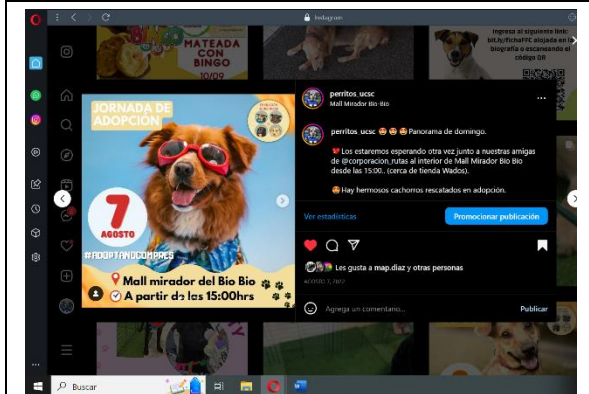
Instagram

MATEADA CON BINGO
10/09

Ingresa al siguiente link: bit.ly/FichaPFC alojada en la biografía o escaneando el código QR

JORNADA DE ADOPCIÓN

7 AGOSTO

#ADOPTANDOCONPRES

Mall mirador del Bio Bio
A partir de las 15:00hrs

perritos_ucsc
Mall Mirador Bio Bio

perritos_ucsc 🤩🤩🤩 Panorama de domingo.

❤️ Los estaremos esperando otra vez junto a nuestras amigas de @corporacion_rutas al interior de Mall Mirador Bio Bio desde las 15:00.. (cerca de tienda Wados).

🤩 Hay hermosos cachorros rescatados en adopción.

Ver estadísticas
Promocionar publicación

Les gusta a map.diaz y otras personas
AGOSTO 7, 2022

Agrega un comentario...
Publicar

Buscar